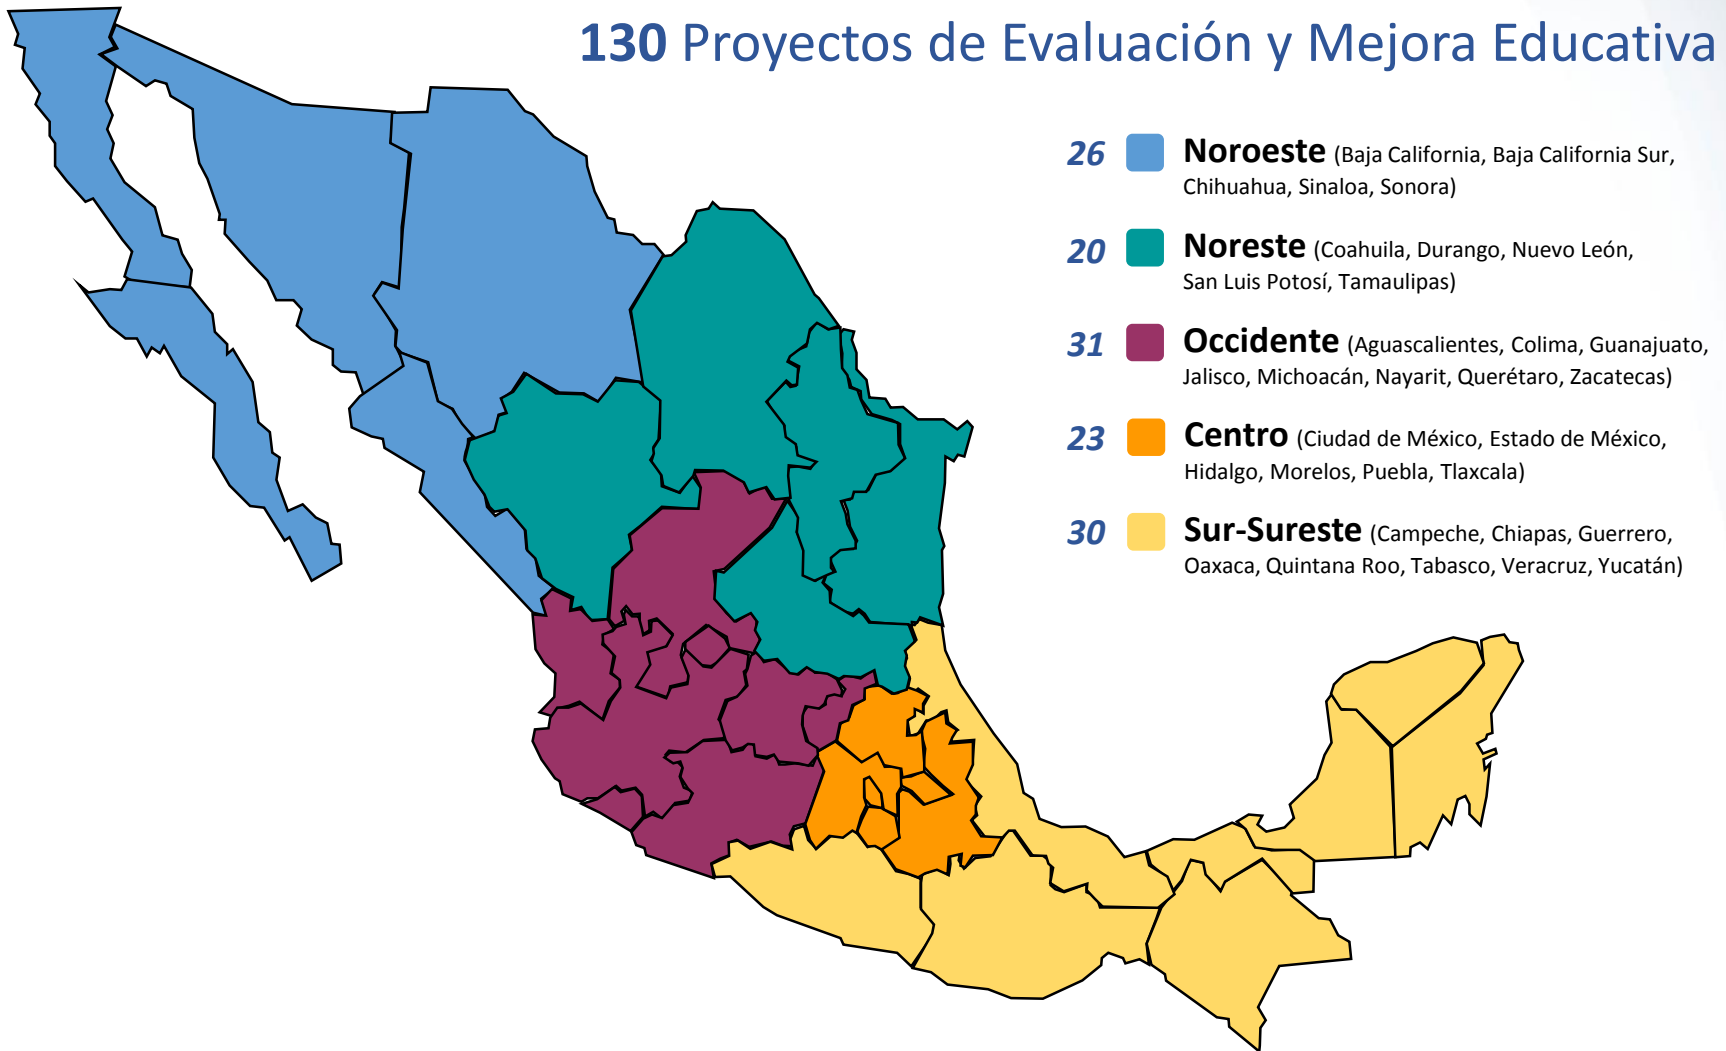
130 Proyectos de Evaluación y Mejora Educativa

26 Noroeste (Baja California, Baja California Sur, Chihuahua, Sinaloa, Sonora)

20 Noreste (Coahuila, Durango, Nuevo León, San Luis Potosí, Tamaulipas)

31 Occidente (Aguascalientes, Colima, Guanajuato, Jalisco, Michoacán, Nayarit, Querétaro, Zacatecas)

23 Centro (Ciudad de México, Estado de México, Hidalgo, Morelos, Puebla, Tlaxcala)

30 Sur-Sureste (Campeche, Chiapas, Guerrero, Oaxaca, Quintana Roo, Tabasco, Veracruz, Yucatán)